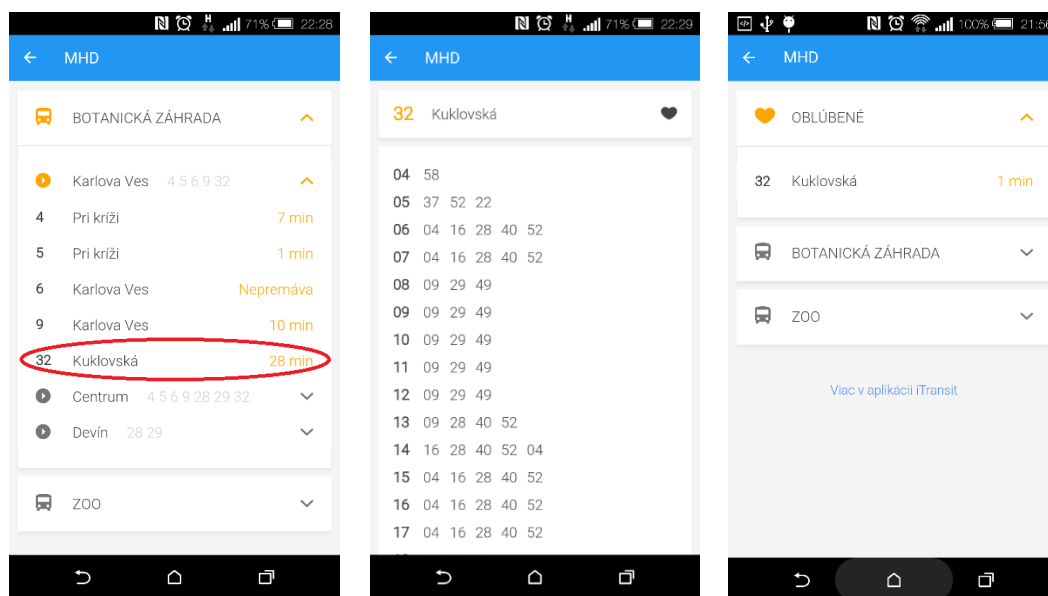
71% 22:28

MHD

BOTANICKÁ ZÁHRADA

Karlova Ves 4 5 6 9 32

| | | |
|---|---|---|
| 4 | Pri kríži | 7 min |
| 5 | Pri kríži | 1 min |
| 6 | Karlova Ves | Nepremáva |
| 9 | Karlova Ves | 10 min |
| 32 | Kuklovská | 28 min |

Centrum 4 5 6 9 28 29 32

Devín 28 29

ZOO

71% 22:29

MHD

32 Kuklovská

| | |
|---|---|
| 04 | 58 |
| 05 | 37 52 22 |
| 06 | 04 16 28 40 52 |
| 07 | 04 16 28 40 52 |
| 08 | 09 29 49 |
| 09 | 09 29 49 |
| 10 | 09 29 49 |
| 11 | 09 29 49 |
| 12 | 09 29 49 |
| 13 | 09 28 40 52 |
| 14 | 16 28 40 52 04 |
| 15 | 04 16 28 40 52 |
| 16 | 04 16 28 40 52 |
| 17 | 04 16 28 40 52 |

100% 21:5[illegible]

MHD

OBLÚBENÉ

32 Kuklovská 1 min

BOTANICKÁ ZÁHRADA

ZOO

Viac v aplikácii iTransit